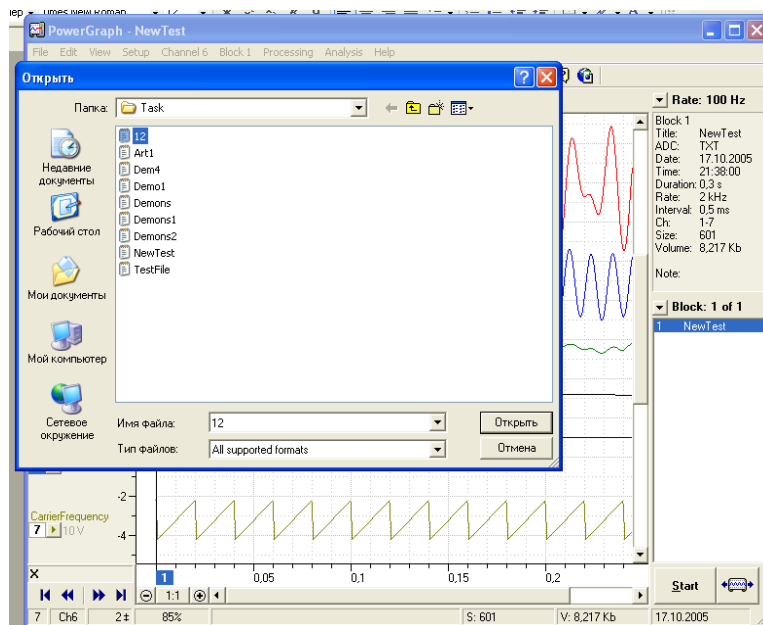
PowerGraph - NewTest
File Edit View Setup Channel 6 Block 1 Processing Analysis Help

Открыть
Папка: Task
Недавние документы
Рабочий стол
Мои документы
Мой компьютер
Сетевое окружение
12
Art1
Dem4
Demo1
Demons
Demons1
Demons2
NewTest
TestFile
Имя файла: 12
Тип файлов: All supported formats
Открыть
Отмена

Rate: 100 Hz
Block 1
Title: NewTest
ADC: TXT
Date: 17.10.2005
Time: 21:38:00
Duration: 0,3 s
Rate: 2 kHz
Interval: 0,5 ms
Ch: 1-7
Size: 601
Volume: 8,217 Kb

Note:

Block: 1 of 1
1 NewTest

-2
-4
CarrierFrequency
7 10 V
1
0,05
0,1
0,15
0,2
1:1
Start
7 Ch6 2 85% S: 601 V: 8,217 Kb 17.10.2005